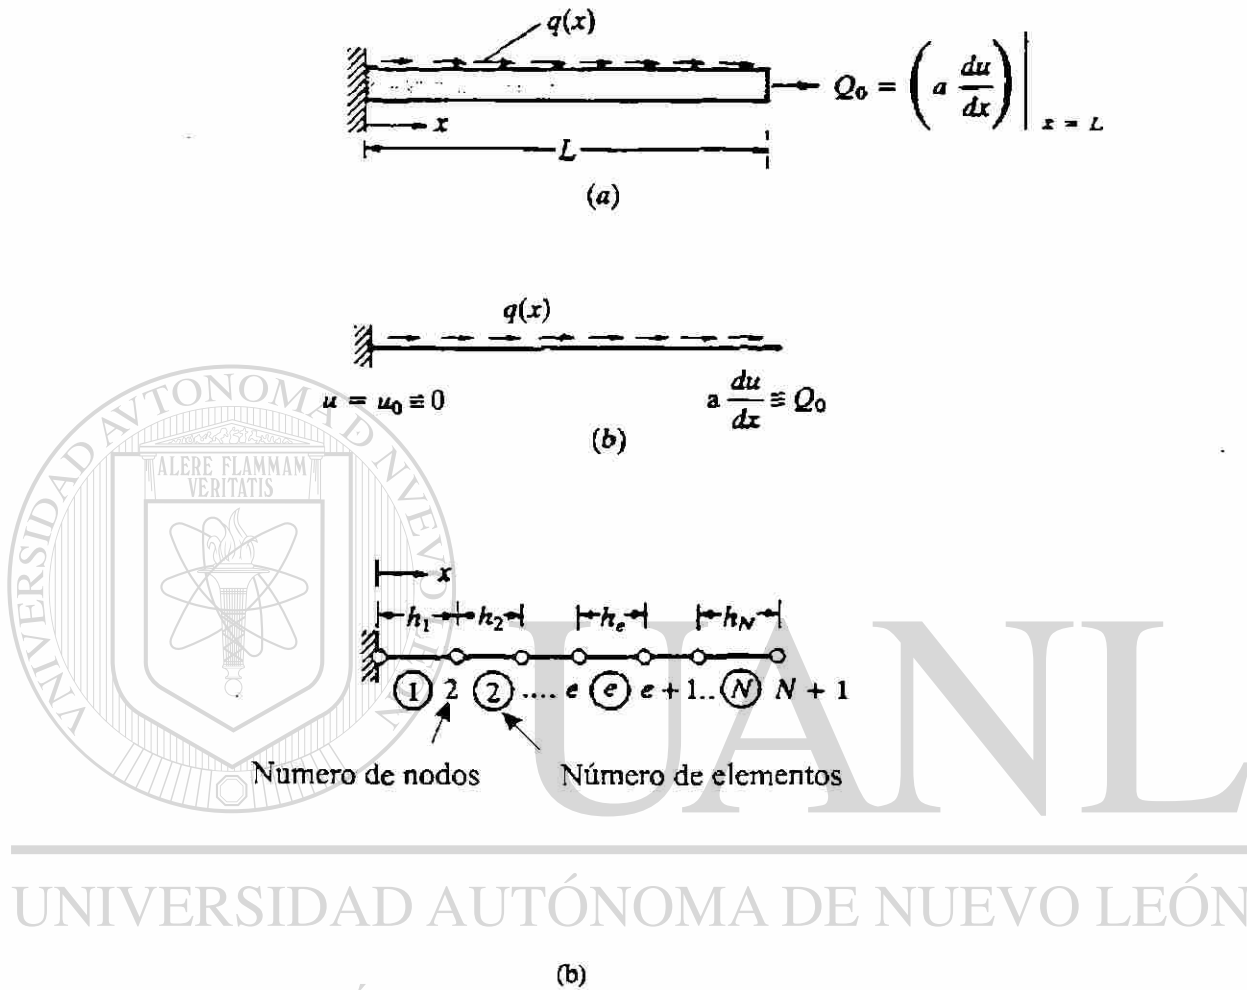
$q(x)$

$Q_0 = \left( a \frac{du}{dx} \right) \Big|_{x = L}$

$x$

$L$

$(a)$

$q(x)$

$u = u_0 \equiv 0$

$a \frac{du}{dx} \equiv Q_0$

$(b)$

ALERE FLAMMAM VERITATIS

$x$

$h_1$ $h_2$ $h_e$ $h_N$

① 2 ② .... $e$ ⓔ $e+1$.. Ⓝ $N+1$

Numero de nodos Número de elementos

UANL

UNIVERSIDAD AUTÓNOMA DE NUEVO LEÓN

(b)